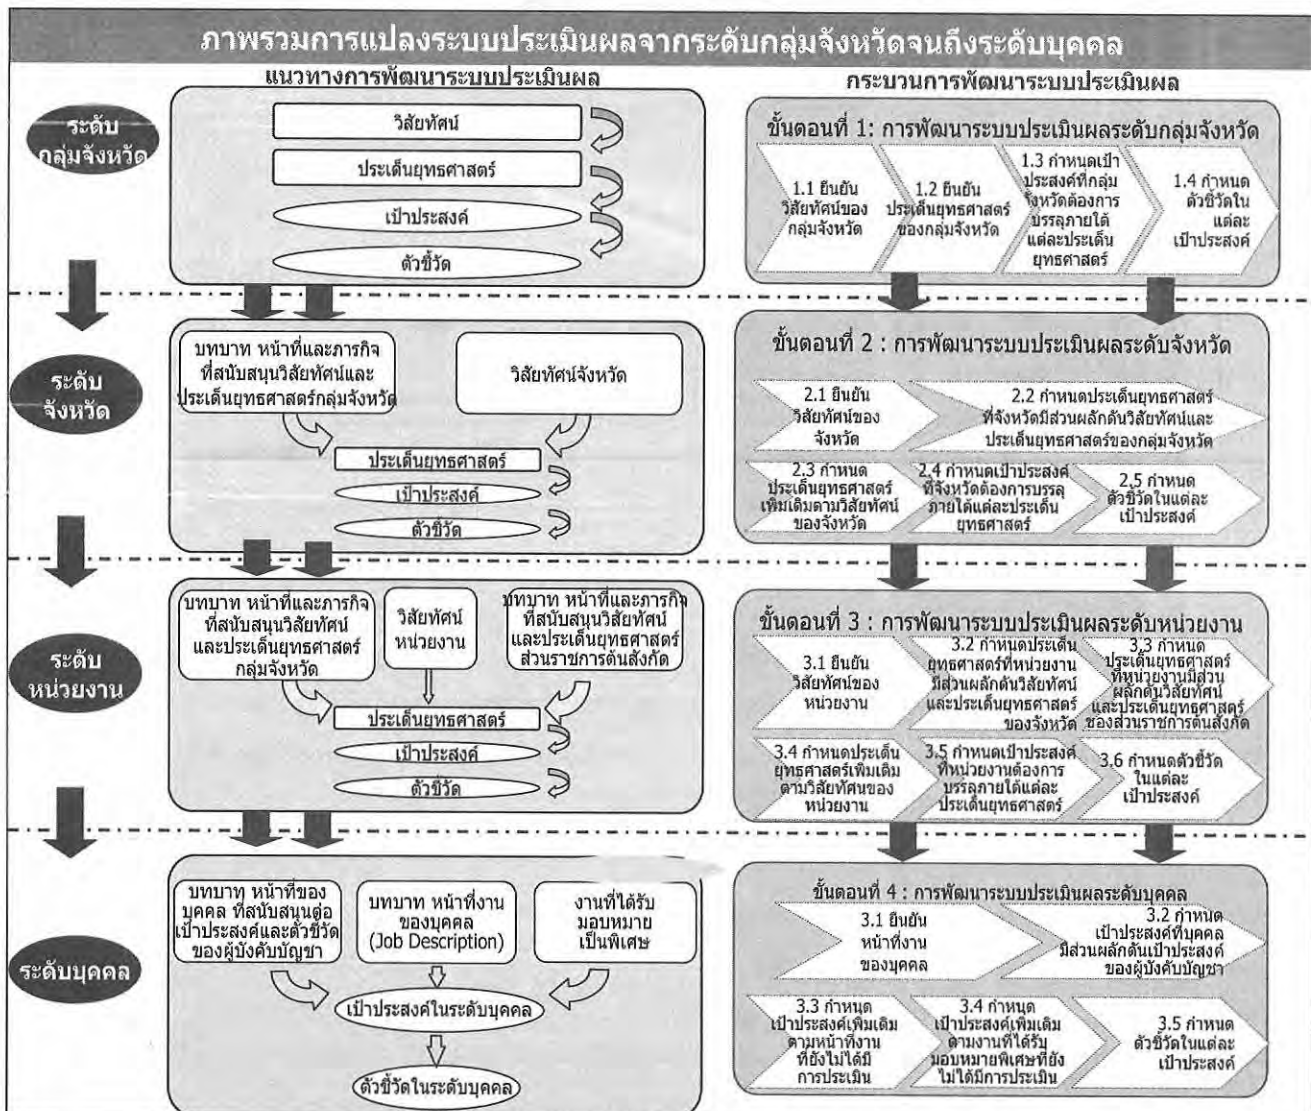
ภาพรวมการแปลงระบบประเมินผลจากระดับกลุ่มจังหวัดจนถึงระดับบุคคล

แนวทางการพัฒนาระบบประเมินผล

กระบวนการพัฒนาระบบประเมินผล

ระดับกลุ่มจังหวัด

วิสัยทัศน์

ประเด็นยุทธศาสตร์

เป้าประสงค์

ตัวชี้วัด

ขั้นตอนที่ 1: การพัฒนาระบบประเมินผลระดับกลุ่มจังหวัด

1.1 ยืนยันวิสัยทัศน์ของกลุ่มจังหวัด

1.2 ยืนยันประเด็นยุทธศาสตร์ของกลุ่มจังหวัด

1.3 กำหนดเป้าประสงค์ที่กลุ่มจังหวัดต้องการบรรลุภายใต้แต่ละประเด็นยุทธศาสตร์

1.4 กำหนดตัวชี้วัดในแต่ละเป้าประสงค์

ระดับจังหวัด

บทบาท หน้าที่และภารกิจที่สนับสนุนวิสัยทัศน์และประเด็นยุทธศาสตร์กลุ่มจังหวัด

วิสัยทัศน์จังหวัด

ประเด็นยุทธศาสตร์

เป้าประสงค์

ตัวชี้วัด

ขั้นตอนที่ 2 : การพัฒนาระบบประเมินผลระดับจังหวัด

2.1 ยืนยันวิสัยทัศน์ของจังหวัด

2.2 กำหนดประเด็นยุทธศาสตร์ที่จังหวัดมีส่วนผลักดันวิสัยทัศน์และประเด็นยุทธศาสตร์ของกลุ่มจังหวัด

2.3 กำหนดประเด็นยุทธศาสตร์เพิ่มเติมตามวิสัยทัศน์ของจังหวัด

2.4 กำหนดเป้าประสงค์ที่จังหวัดต้องการบรรลุภายใต้แต่ละประเด็นยุทธศาสตร์

2.5 กำหนดตัวชี้วัดในแต่ละเป้าประสงค์

ระดับหน่วยงาน

บทบาท หน้าที่และภารกิจที่สนับสนุนวิสัยทัศน์และประเด็นยุทธศาสตร์กลุ่มจังหวัด

วิสัยทัศน์หน่วยงาน

บทบาท หน้าที่และภารกิจที่สนับสนุนวิสัยทัศน์และประเด็นยุทธศาสตร์ส่วนราชการต้นสังกัด

ประเด็นยุทธศาสตร์

เป้าประสงค์

ตัวชี้วัด

ขั้นตอนที่ 3 : การพัฒนาระบบประเมินผลระดับหน่วยงาน

3.1 ยืนยันวิสัยทัศน์ของหน่วยงาน

3.2 กำหนดประเด็นยุทธศาสตร์ที่หน่วยงานมีส่วนผลักดันวิสัยทัศน์และประเด็นยุทธศาสตร์ของจังหวัด

3.3 กำหนดประเด็นยุทธศาสตร์ที่หน่วยงานมีส่วนผลักดันวิสัยทัศน์และประเด็นยุทธศาสตร์ของส่วนราชการต้นสังกัด

3.4 กำหนดประเด็นยุทธศาสตร์เพิ่มเติมตามวิสัยทัศน์ของหน่วยงาน

3.5 กำหนดเป้าประสงค์ที่หน่วยงานต้องการบรรลุภายใต้แต่ละประเด็นยุทธศาสตร์

3.6 กำหนดตัวชี้วัดในแต่ละเป้าประสงค์

ระดับบุคคล

บทบาท หน้าที่ของบุคคล ที่สนับสนุนต่อเป้าประสงค์และตัวชี้วัดของผู้บังคับบัญชา

บทบาท หน้าที่งานของบุคคล (Job Description)

งานที่ได้รับมอบหมายเป็นพิเศษ

เป้าประสงค์ในระดับบุคคล

ตัวชี้วัดในระดับบุคคล

ขั้นตอนที่ 4 : การพัฒนาระบบประเมินผลระดับบุคคล

3.1 ยืนยันหน้าที่งานของบุคคล

3.2 กำหนดเป้าประสงค์ที่บุคคลมีส่วนผลักดันเป้าประสงค์ของผู้บังคับบัญชา

3.3 กำหนดเป้าประสงค์เพิ่มเติมตามหน้าที่งานที่ยังไม่ได้มีการประเมิน

3.4 กำหนดเป้าประสงค์เพิ่มเติมตามงานที่ได้รับมอบหมายพิเศษที่ยังไม่ได้มีการประเมิน

3.5 กำหนดตัวชี้วัดในแต่ละเป้าประสงค์